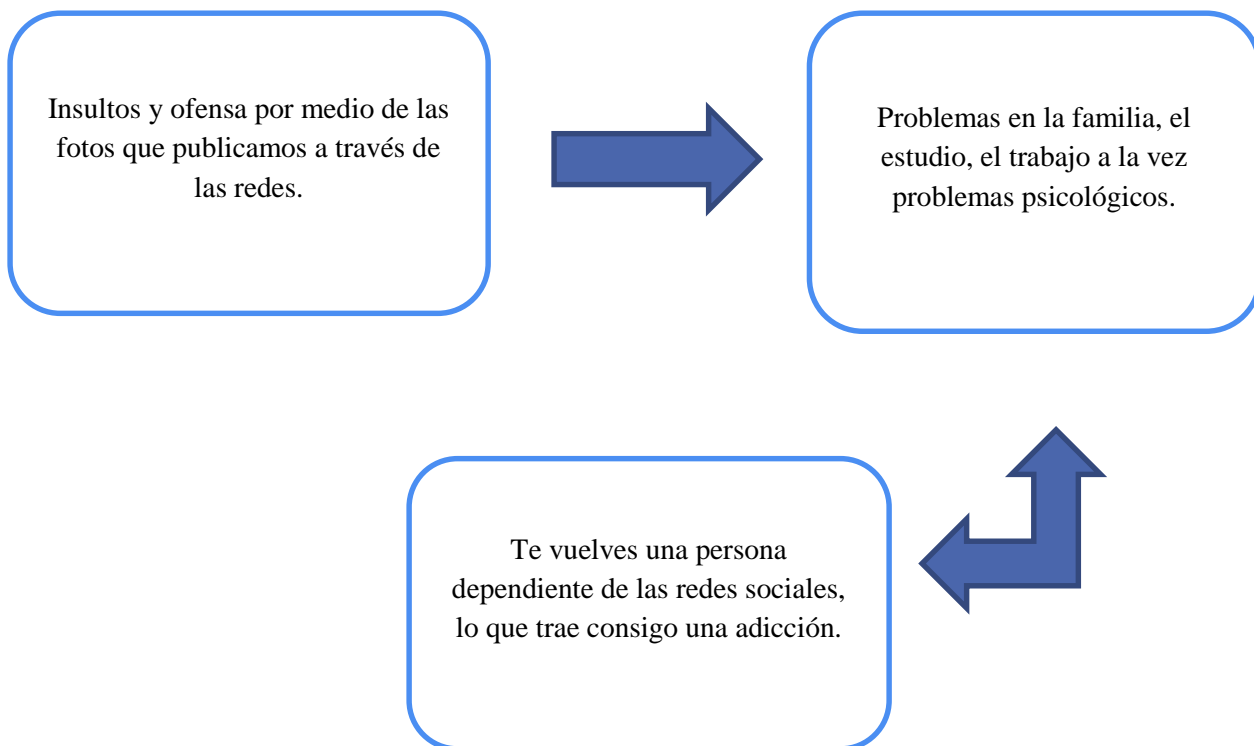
Insultos y ofensa por medio de las fotos que publicamos a través de las redes.

Problemas en la familia, el estudio, el trabajo a la vez problemas psicológicos.

Te vuelves una persona dependiente de las redes sociales, lo que trae consigo una adicción.